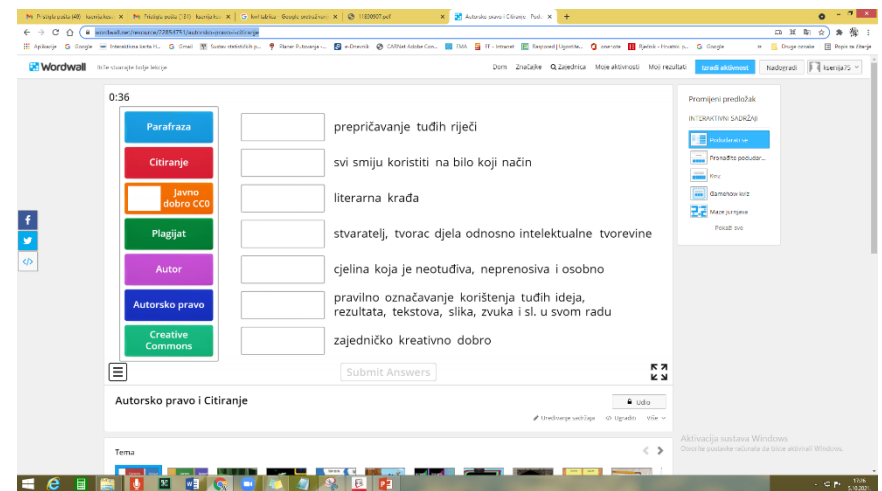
Prijatelji pošta (40) · kserijakov... × | Prijatelji pošta (1 01) · kserijakov... × | Kviz tablica · Google proračunske... × | 11500907.pdf × | Autorsko pravo i Citiranje · Podi... × | +

wordwall.net/resource/7285471/autorsko-pravo-i-citiranje

Aplikacije | Google | Interaktivna karta H... | Gmail | Sustav državnih p... | Planer Putovanja -... | e-Dnevnik | CARNet Adobe Con... | TMA | IT - Intranet | Sveprosvjet | Ugovaka... | one-note | Radnik - Financijski... | Google | » | Druge oznake | Popis za čitanje

Wordwall Izrađujte bolje lekcije

Dom | Značajke | Q Zajednica | Moje aktivnosti | Moji rezultati | Izradi aktivnost | Nadogradi | kserija75

0:36

Parafraza

Citiranje

Javno dobro CC0

Plagijat

Autor

Autorsko pravo

Creative Commons

prepričavanje tuđih riječi

svi smiju koristiti na bilo koji način

literarna krađa

stvaratelj, tvorac djela odnosno intelektualne tvorevine

cjelina koja je neotuđiva, neprenosiva i osobno

pravilno označavanje korištenja tuđih ideja, rezultata, tekstova, slika, zvuka i sl. u svom radu

zajedničko kreativno dobro

Submit Answers

Promijeni predložak

INTERAKTIVNI SADRŽAJI

Podudaranje

Pronađite podudar...

Kviz

Gameshow kviz

Može jumijeva

Pokaži sve

Autorsko pravo i Citiranje

Udio

Uređivanje sadržaja | Ugradite | Više

Tema

Aktivacija sustava Windows
Otvorite postavke računala da biste aktivirali Windows.

17:16
5.12.2021